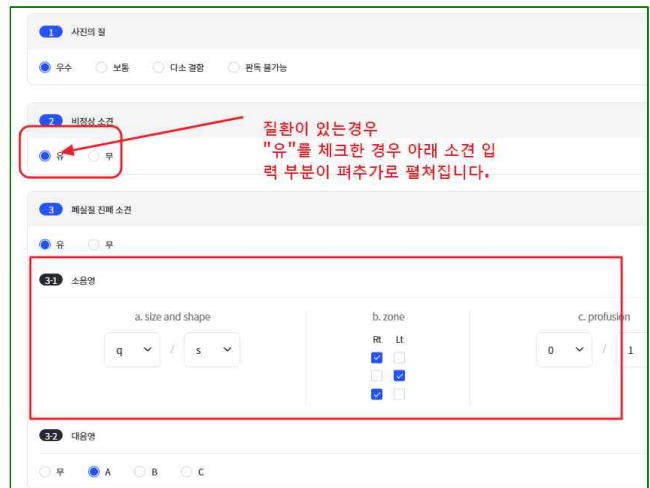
1 사진의 질

우수 보통 다소 결함 판독 불가능

2 비정상 소견

유 무

질환이 있는경우
"유"를 체크한 경우 아래 소견 입력 부분이 펴추가로 펼쳐집니다.

3 폐실질 진폐 소견

유 무

3-1 소음영

a. size and shape

q / s

b. zone

Rt Lt

c. profusion

0 / 1

3-2 대음영

무 A B C